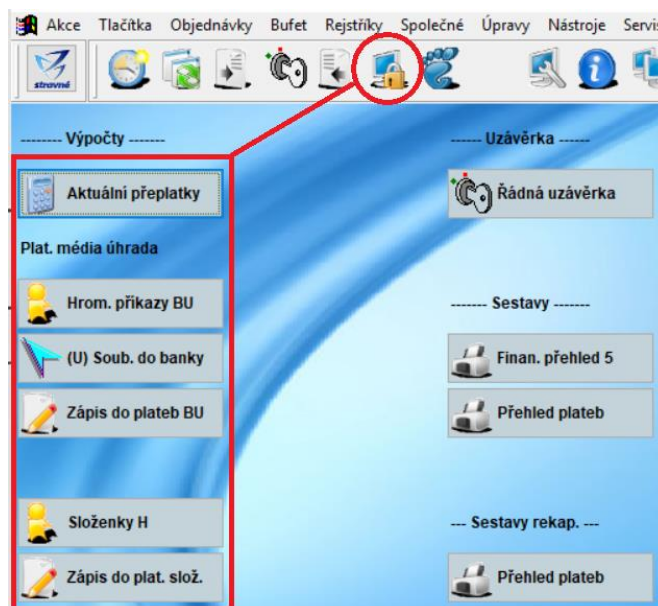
Akce Tlačítka Objednávky Bufet Rejstříky Společné Úpravy Nástroje Servis

strovné

-------- Výpočty -------

Aktuální přeplatky

Plat. média úhrada

Hrom. příkazy BU

(U) Soub. do banky

Zápis do plateb BU

Složenky H

Zápis do plat. slož.

------ Uzávěrka ------

Řádná uzávěrka

------- Sestavy -------

Finan. přehled 5

Přehled plateb

--- Sestavy rekap. ---

Přehled plateb